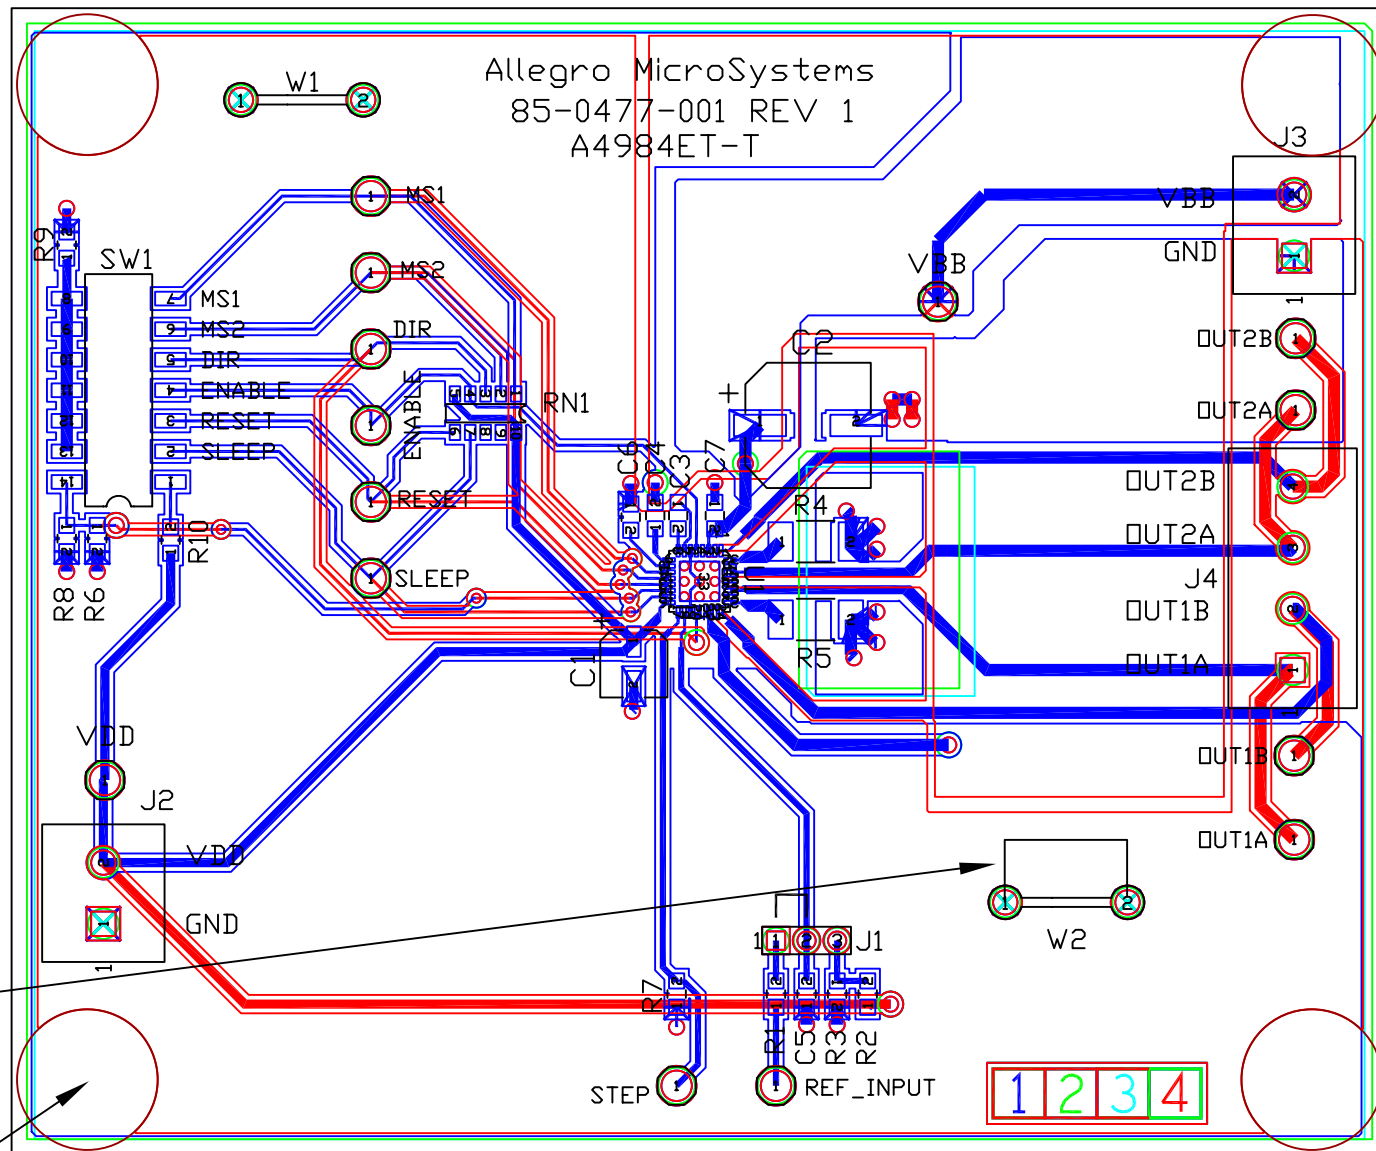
Allegro MicroSystems
85-0477-001 REV 1
A4984ET-T

W1
1 2

MS1
MS2
DIR
ENABLE
RESET
SLEEP

R9
SW1
MS1
MS2
DIR
ENABLE
RESET
SLEEP

RN1
C2
C6 C4 C3 C7
R4
R5
C1
R8 R6 R10

J3
VBB
GND
VBB
OUT2B
OUT2A
OUT2B
OUT2A
J4
OUT1B
OUT1A
OUT1B
OUT1A

VDD
J2
VDD
GND

W2
1 2

J1
R7
R1 C5 R3 R2
STEP
REF_INPUT

1 2 3 4